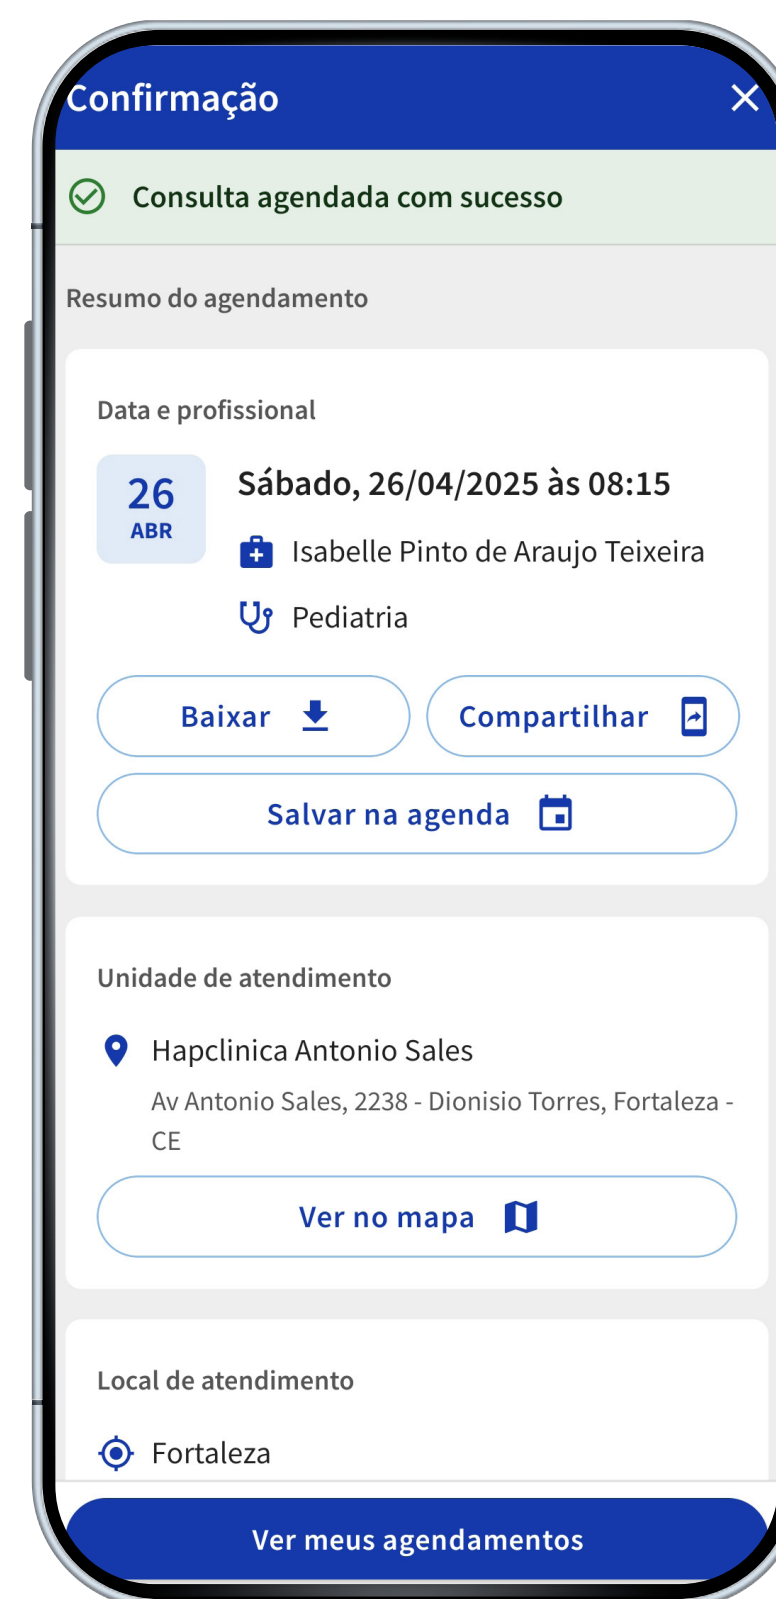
Confirmação

Consulta agendada com sucesso

Resumo do agendamento

Data e profissional

26
ABR

Sábado, 26/04/2025 às 08:15

Isabelle Pinto de Araujo Teixeira

Pediatria

Baixar

Compartilhar

Salvar na agenda

Unidade de atendimento

Hapclinica Antonio Sales

Av Antonio Sales, 2238 - Dionisio Torres, Fortaleza - CE

Ver no mapa

Local de atendimento

Fortaleza

Ver meus agendamentos